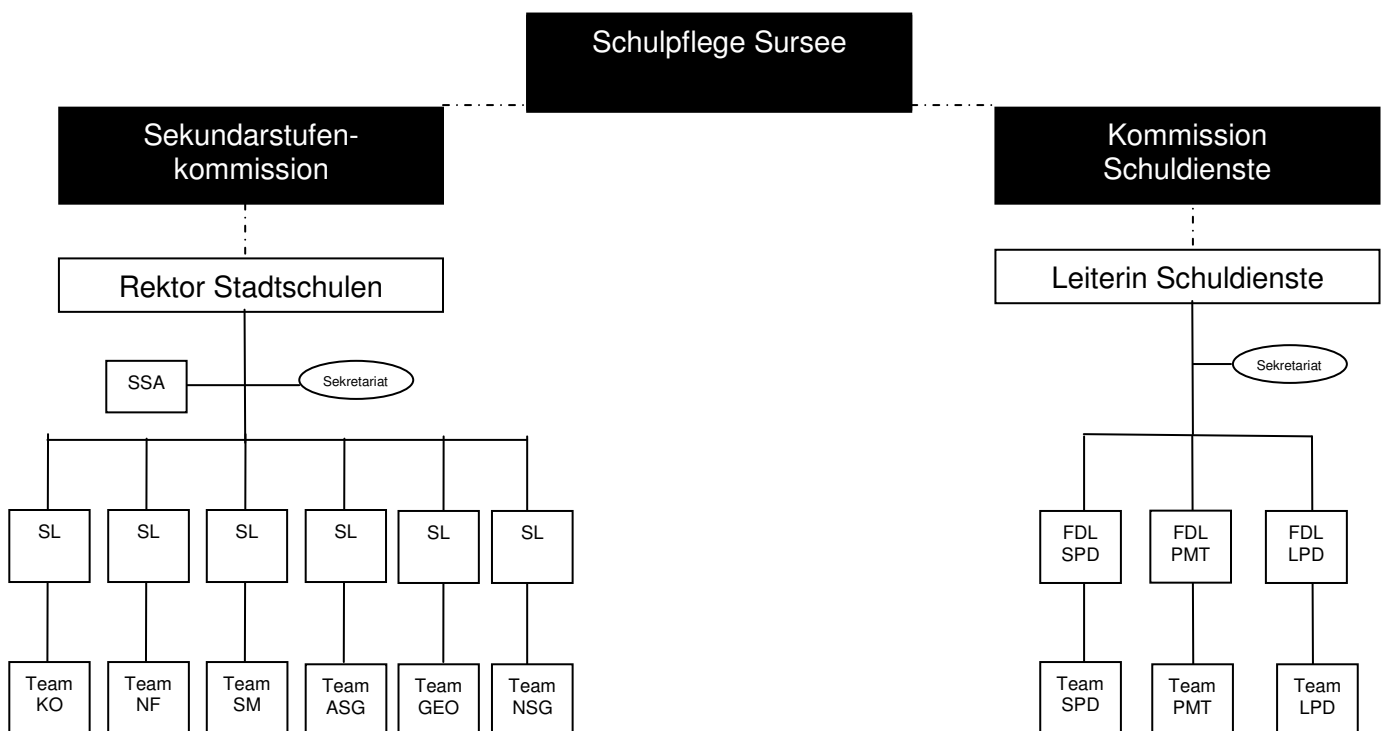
Schulpflege Sursee

Sekundarstufenkommission

Rektor Stadtschulen

SSA

Sekretariat

SL

SL

SL

SL

SL

SL

Team KO

Team NF

Team SM

Team ASG

Team GEO

Team NSG

Kommission Schuldienste

Leiterin Schuldienste

Sekretariat

FDL SPD

FDL PMT

FDL LPD

Team SPD

Team PMT

Team LPD